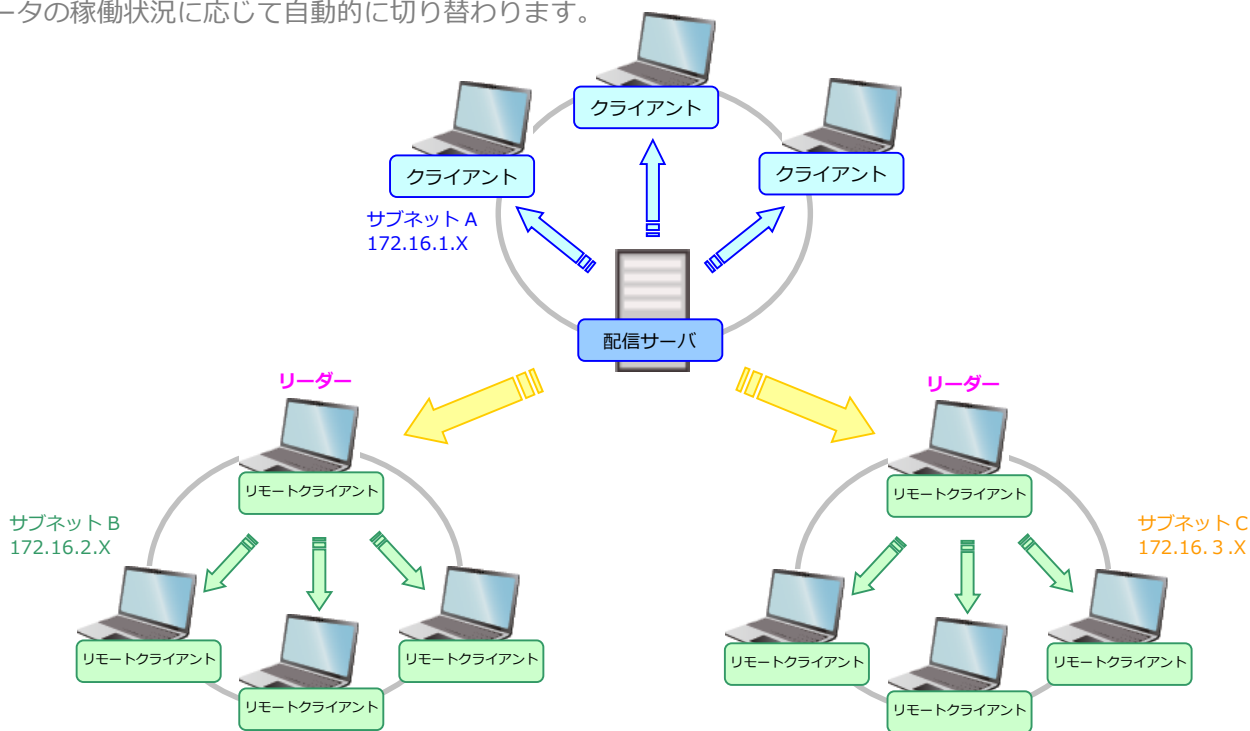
ータの稼働状況に応じて自動的に切り替わります。

クライアント

クライアント

クライアント

サブネット A
172.16.1.X

配信サーバ

リーダー

リーダー

リモートクライアント

リモートクライアント

サブネット B
172.16.2.X

サブネット C
172.16. 3 .X

リモートクライアント

リモートクライアント

リモートクライアント

リモートクライアント

リモートクライアント

リモートクライアント